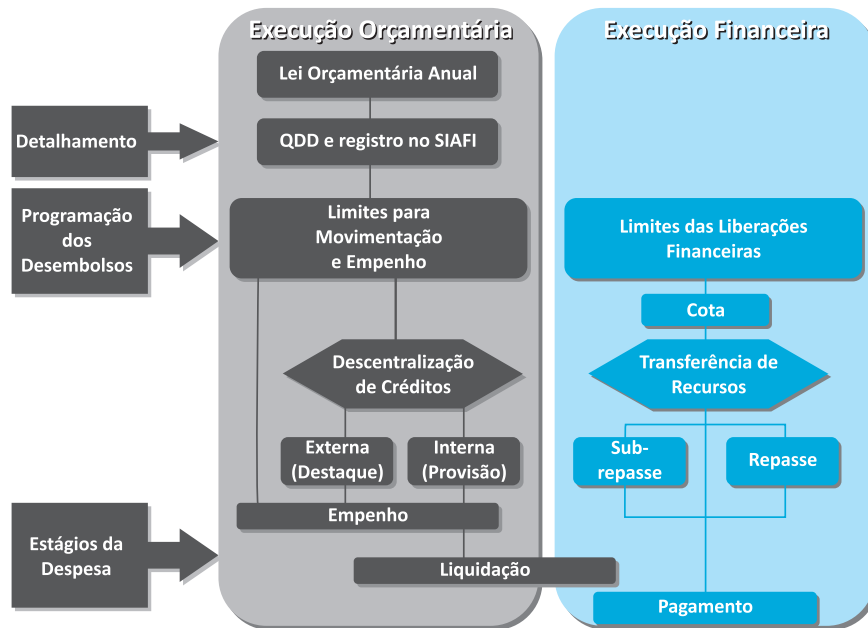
Execução Orçamentária

Execução Financeira

Lei Orçamentária Anual

Detalhamento

QDD e registro no SIAFI

Programação dos Desembolsos

Limites para Movimentação e Empenho

Limites das Liberações Financeiras

Cota

Descentralização de Créditos

Transferência de Recursos

Externa (Destaque)

Interna (Provisão)

Sub-repasse

Repasse

Empenho

Estágios da Despesa

Liquidação

Pagamento